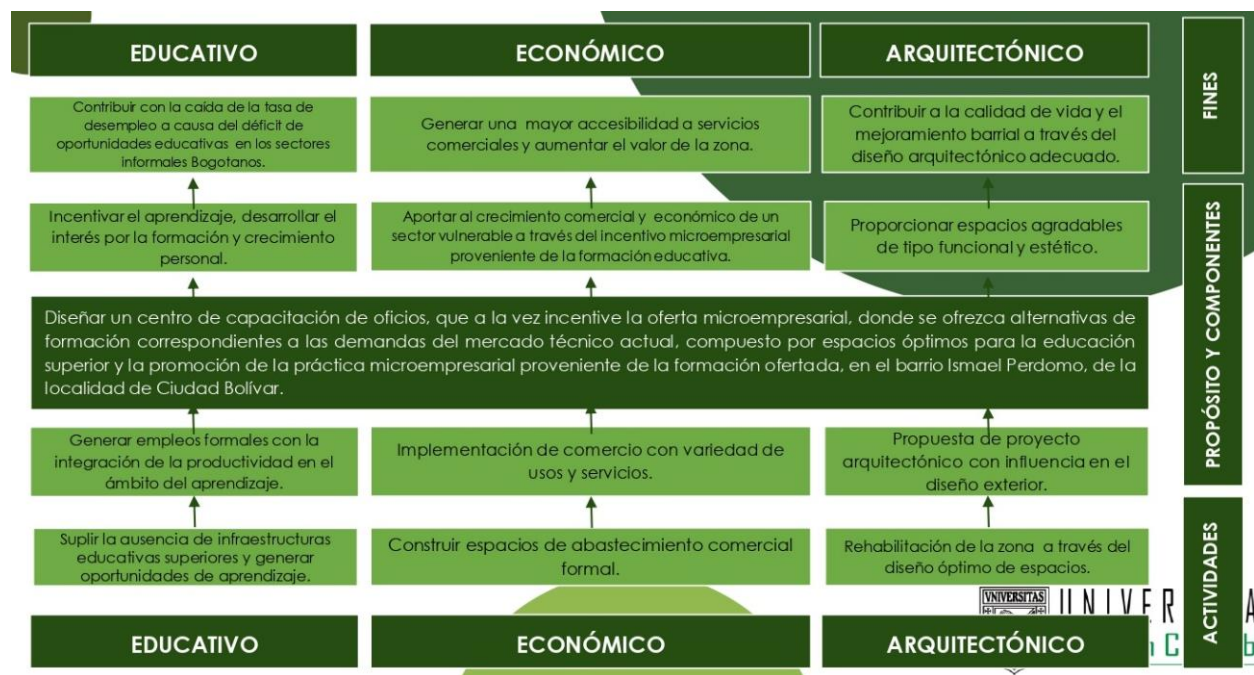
EDUCATIVO

ECONÓMICO

ARQUITECTÓNICO

FINES

Contribuir con la caída de la tasa de desempleo a causa del déficit de oportunidades educativas en los sectores informales Bogotanos.

Generar una mayor accesibilidad a servicios comerciales y aumentar el valor de la zona.

Contribuir a la calidad de vida y el mejoramiento barrial a través del diseño arquitectónico adecuado.

Incentivar el aprendizaje, desarrollar el interés por la formación y crecimiento personal.

Aportar al crecimiento comercial y económico de un sector vulnerable a través del incentivo microempresarial proveniente de la formación educativa.

Proporcionar espacios agradables de tipo funcional y estético.

PROPÓSITO Y COMPONENTES

Diseñar un centro de capacitación de oficios, que a la vez incentive la oferta microempresarial, donde se ofrezca alternativas de formación correspondientes a las demandas del mercado técnico actual, compuesto por espacios óptimos para la educación superior y la promoción de la práctica microempresarial proveniente de la formación ofertada, en el barrio Ismael Perdomo, de la localidad de Ciudad Bolívar.

Generar empleos formales con la integración de la productividad en el ámbito del aprendizaje.

Implementación de comercio con variedad de usos y servicios.

Propuesta de proyecto arquitectónico con influencia en el diseño exterior.

Suplir la ausencia de infraestructuras educativas superiores y generar oportunidades de aprendizaje.

Construir espacios de abastecimiento comercial formal.

Rehabilitación de la zona a través del diseño óptimo de espacios.

ACTIVIDADES

VNIVERSITAS UNIVER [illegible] A

EDUCATIVO

ECONÓMICO

ARQUITECTÓNICO

n C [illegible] b